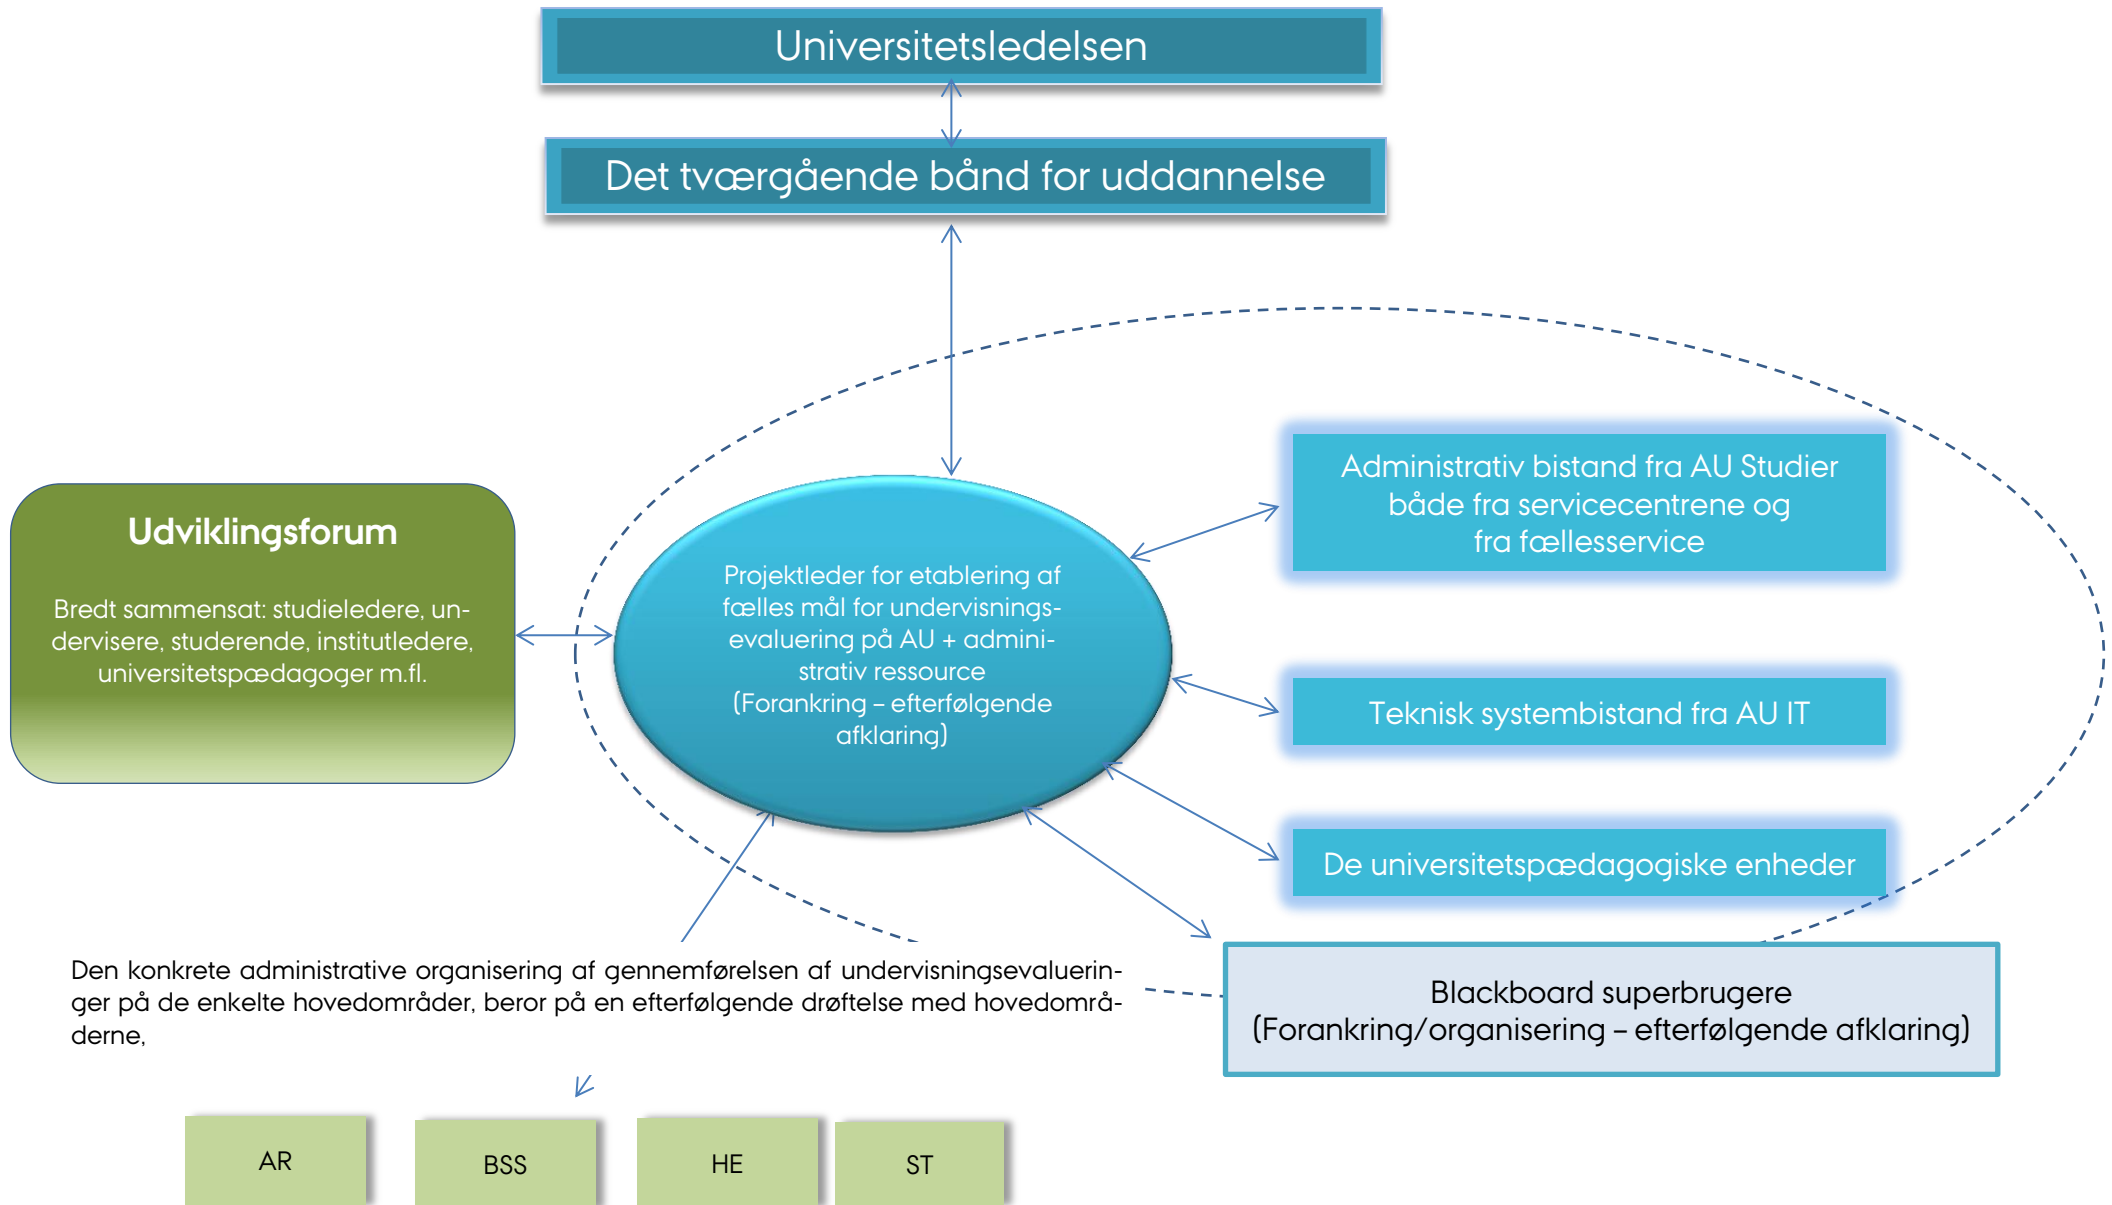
Universitetsledelsen

Det tværgående bånd for uddannelse

Udviklingsforum

Bredt sammensat: studieledere, undervisere, studerende, institutledere, universitetspædagoger m.fl.

Projektleder for etablering af fælles mål for undervisningsevaluering på AU + administrativ ressource (Forankring – efterfølgende afklaring)

Administrativ bistand fra AU Studier både fra servicecentrene og fra fællesservice

Teknisk systembistand fra AU IT

De universitetspædagogiske enheder

Blackboard superbrugere (Forankring/organisering – efterfølgende afklaring)

Den konkrete administrative organisering af gennemførelsen af undervisningsevalueringer på de enkelte hovedområder, beror på en efterfølgende drøftelse med hovedområderne,

AR

BSS

HE

ST